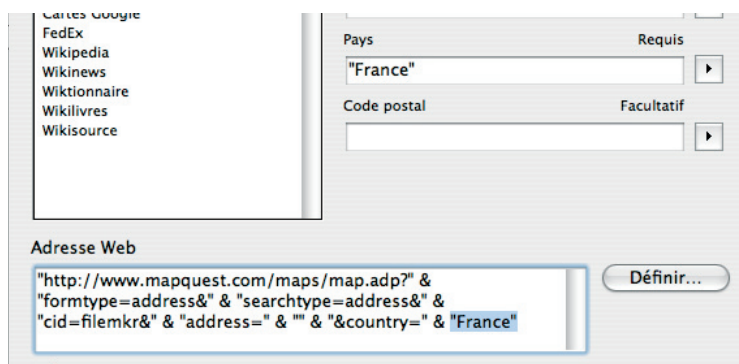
Cartes Google
FedEx
Wikipedia
Wikinews
Wiktionnaire
Wikilivres
Wikisource

Pays
Requis
"France"

Code postal
Facultatif

Adresse Web
"http://www.mapquest.com/maps/map.adp?" & "formtype=address&" & "searchtype=address&" & "cid=filemkr&" & "address=" & "" & "&country=" & "France"

Définir...